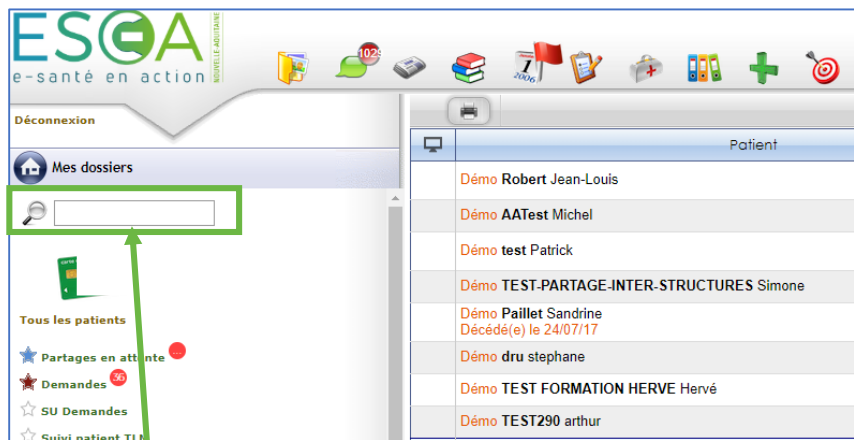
ESEA
e-santé en action
NOUVELLE-AQUITAINE

1029

2006
7

Déconnexion

Mes dossiers

Tous les patients

Partages en attente ...
Demandes 36
SU Demandes
Suivi patient TL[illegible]

| | Patient |
|---|---|
| | Démo **Robert** Jean-Louis |
| | Démo **AATest** Michel |
| | Démo **test** Patrick |
| | Démo **TEST-PARTAGE-INTER-STRUCTURES** Simone |
| | Démo **Paillet** Sandrine Décédé(e) le 24/07/17 |
| | Démo **dru** stephane |
| | Démo **TEST FORMATION HERVE** Hervé |
| | Démo **TEST290** arthur |